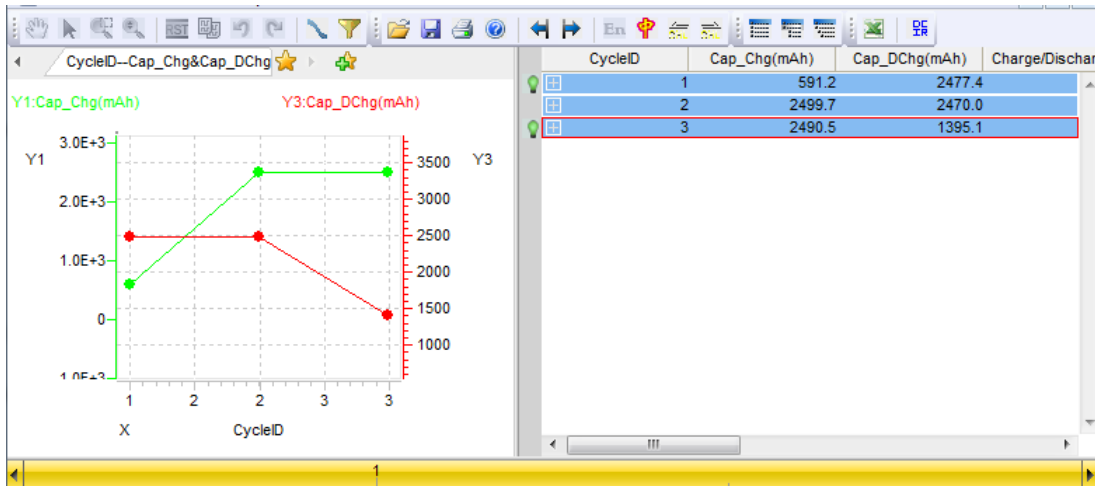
RST En

CycleID--Cap_Chg&Cap_DChg

Y1:Cap_Chg(mAh)

Y3:Cap_DChg(mAh)

Y1

Y3

3.0E+3
2.0E+3
1.0E+3
0
1.0E+3

3500
3000
2500
2000
1500
1000

1 2 2 3 3

X

CycleID

| CycleID | Cap_Chg(mAh) | Cap_DChg(mAh) | Charge/Dischar |
|---|---|---|---|
| 1 | 591.2 | 2477.4 | |
| 2 | 2499.7 | 2470.0 | |
| 3 | 2490.5 | 1395.1 | |

1